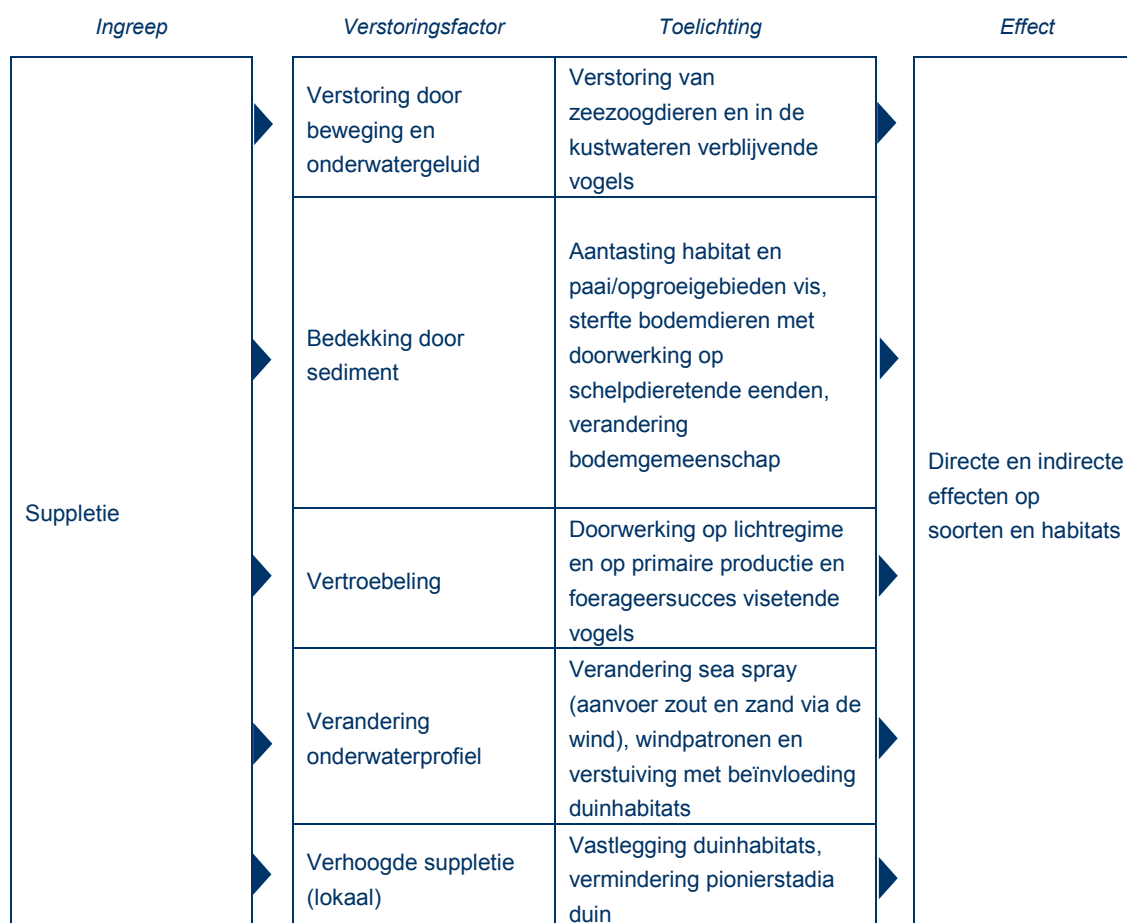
| Ingreep | Verstoringsfactor | Toelichting | Effect |
|---|---|---|---|
| Suppletie | Verstoring door beweging en onderwatergeluid | Verstoring van zeezoogdieren en in de kustwateren verblijvende vogels | Directe en indirecte effecten op soorten en habitats |
| | Bedekking door sediment | Aantasting habitat en paai/opgroeigebieden vis, sterfte bodemdieren met doorwerking op schelpdieretende eenden, verandering bodemgemeenschap | |
| | Vertroebeling | Doorwerking op lichtregime en op primaire productie en foerageersucces visetende vogels | |
| | Verandering onderwaterprofiel | Verandering sea spray (aanvoer zout en zand via de wind), windpatronen en verstuiving met beïnvloeding duinhabitats | |
| | Verhoogde suppletie (lokaal) | Vastlegging duinhabitats, vermindering pionierstadia duin | |